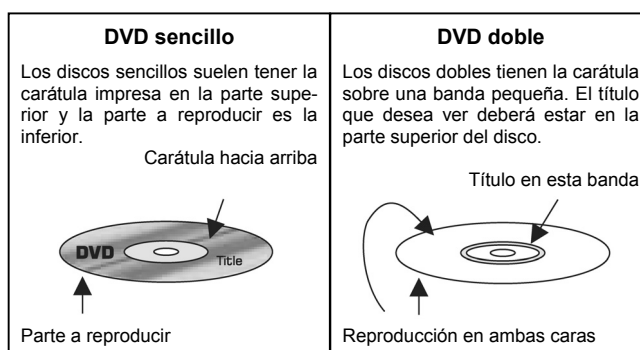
| DVD sencillo | DVD doble |
|---|---|
| Los discos sencillos suelen tener la carátula impresa en la parte superior y la parte a reproducir es la inferior. | Los discos dobles tienen la carátula sobre una banda pequeña. El título que desea ver deberá estar en la parte superior del disco. |
| Carátula hacia arriba | Título en esta banda |
| DVD Title | |
| Parte a reproducir | Reproducción en ambas caras |